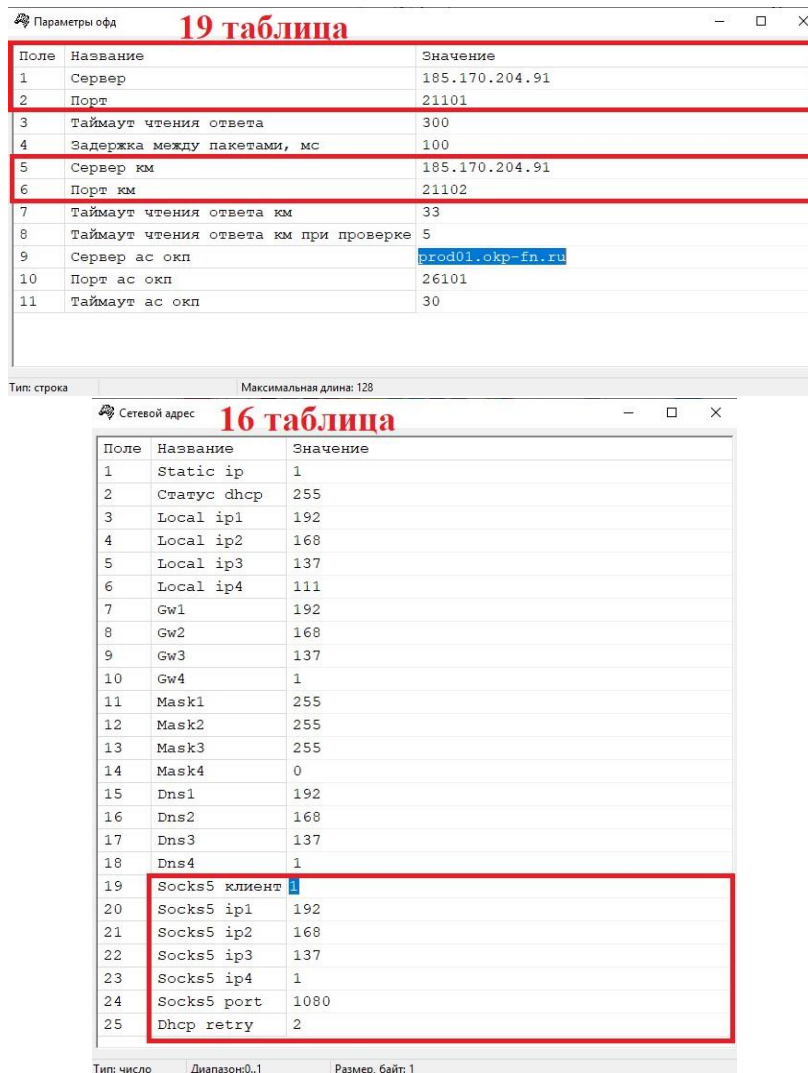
Параметры офд

19 таблица

| Поле | Название | Значение |
|---|---|---|
| 1 | Сервер | 185.170.204.91 |
| 2 | Порт | 21101 |
| 3 | Таймаут чтения ответа | 300 |
| 4 | Задержка между пакетами, мс | 100 |
| 5 | Сервер км | 185.170.204.91 |
| 6 | Порт км | 21102 |
| 7 | Таймаут чтения ответа км | 33 |
| 8 | Таймаут чтения ответа км при проверке | 5 |
| 9 | Сервер ас окп | prod01.okp-fn.ru |
| 10 | Порт ас окп | 26101 |
| 11 | Таймаут ас окп | 30 |

Тип: строка Максимальная длина: 128

Сетевой адрес

16 таблица

| Поле | Название | Значение |
|---|---|---|
| 1 | Static ip | 1 |
| 2 | Статус dhcp | 255 |
| 3 | Local ip1 | 192 |
| 4 | Local ip2 | 168 |
| 5 | Local ip3 | 137 |
| 6 | Local ip4 | 111 |
| 7 | Gw1 | 192 |
| 8 | Gw2 | 168 |
| 9 | Gw3 | 137 |
| 10 | Gw4 | 1 |
| 11 | Mask1 | 255 |
| 12 | Mask2 | 255 |
| 13 | Mask3 | 255 |
| 14 | Mask4 | 0 |
| 15 | Dns1 | 192 |
| 16 | Dns2 | 168 |
| 17 | Dns3 | 137 |
| 18 | Dns4 | 1 |
| 19 | Socks5 клиент | 1 |
| 20 | Socks5 ip1 | 192 |
| 21 | Socks5 ip2 | 168 |
| 22 | Socks5 ip3 | 137 |
| 23 | Socks5 ip4 | 1 |
| 24 | Socks5 port | 1080 |
| 25 | Dhcp retry | 2 |

Тип: число Диапазон:0..1 Размер, байт: 1